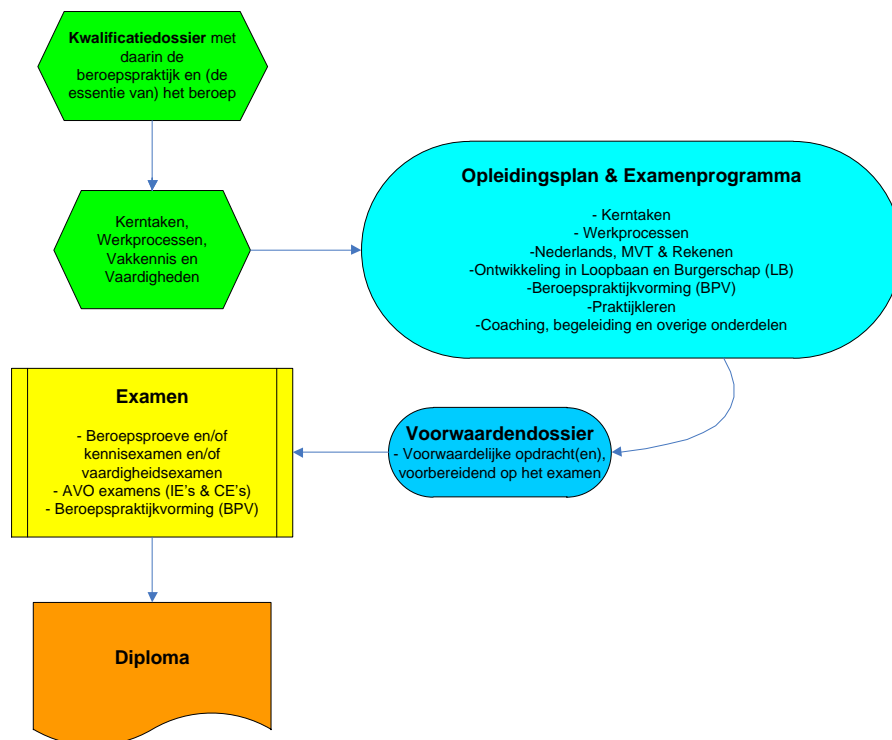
Kwalificatiedossier met daarin de beroepspraktijk en (de essentie van) het beroep

Kerntaken, Werkprocessen, Vakkennis en Vaardigheden

Opleidingsplan & Examenprogramma

- Kerntaken
- Werkprocessen
-Nederlands, MVT & Rekenen
-Ontwikkeling in Loopbaan en Burgerschap (LB)
-Beroepspraktijkvorming (BPV)
-Praktijkleren
-Coaching, begeleiding en overige onderdelen

Examen

- Beroepsproeve en/of kennisexamen en/of vaardigheidsexamen
- AVO examens (IE's & CE's)
- Beroepspraktijkvorming (BPV)

Voorwaardendossier
- Voorwaardelijke opdracht(en), voorbereidend op het examen

Diploma